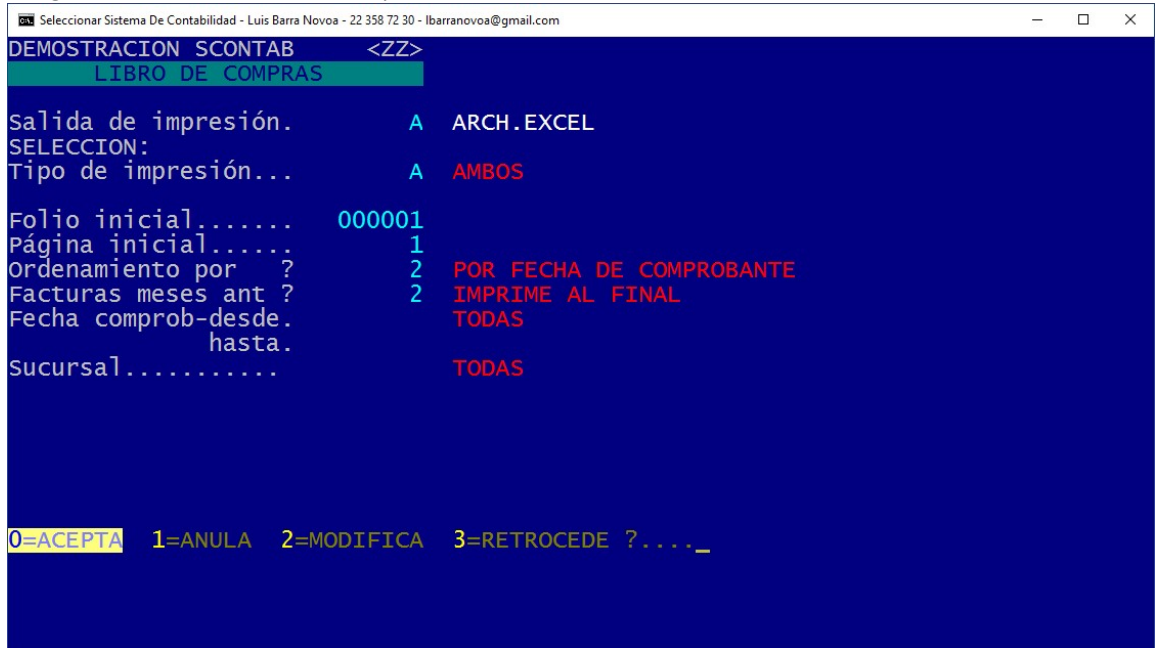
Seleccionar Sistema De Contabilidad - Luis Barra Novoa - 22 358 72 30 - lbarranovoa@gmail.com

DEMOSTRACION SCONTAB <ZZ>
LIBRO DE COMPRAS

Salida de impresión. A ARCH.EXCEL
SELECCION:
Tipo de impresión... A AMBOS

Folio inicial....... 000001
Página inicial...... 1
Ordenamiento por ? 2 POR FECHA DE COMPROBANTE
Facturas meses ant ? 2 IMPRIME AL FINAL
Fecha comprob-desde. TODAS
hasta.
Sucursal.......... TODAS

0=ACEPTA 1=ANULA 2=MODIFICA 3=RETROCEDE ?...._